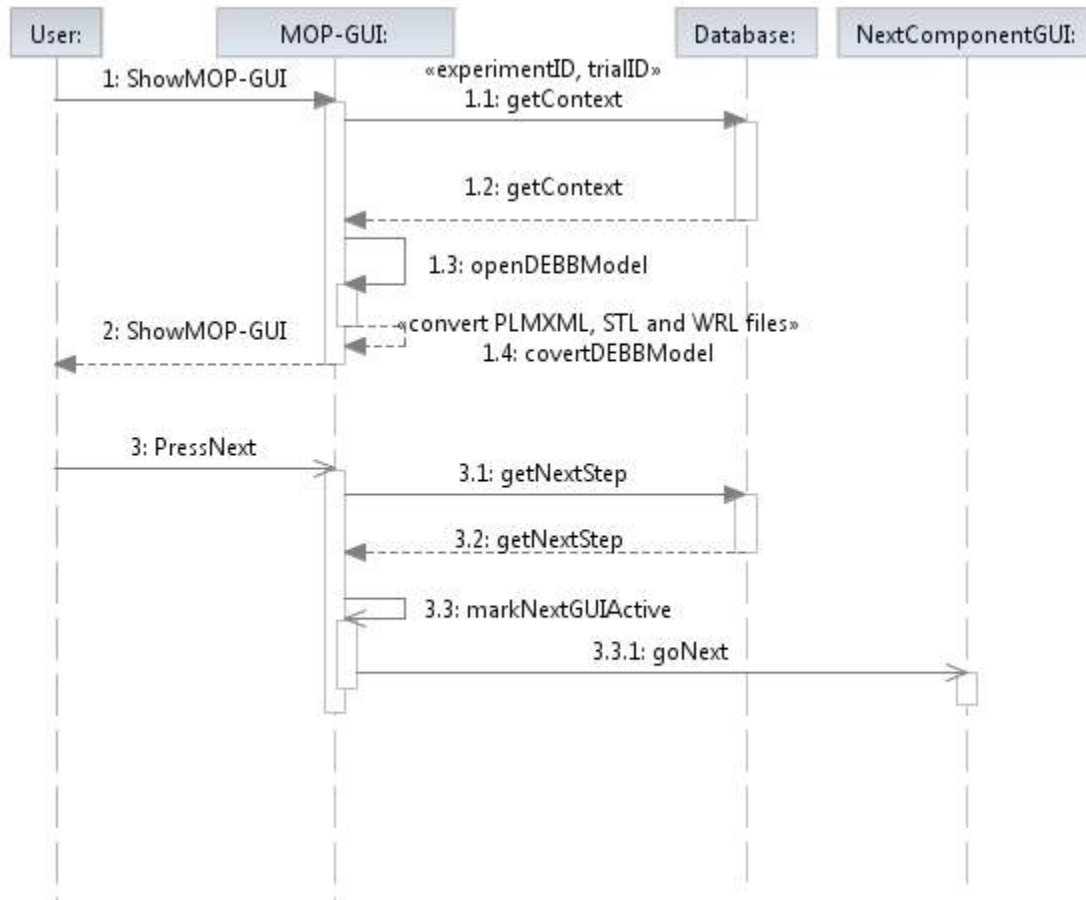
User:

MOP-GUI:

Database:

NextComponentGUI:

1: ShowMOP-GUI

«experimentID, trialID»
1.1: getContext

1.2: getContext

1.3: openDEBBModel

2: ShowMOP-GUI

«convert PLMXML, STL and WRL files»
1.4: covertDEBBModel

3: PressNext

3.1: getNextStep

3.2: getNextStep

3.3: markNextGUIActive

3.3.1: goNext